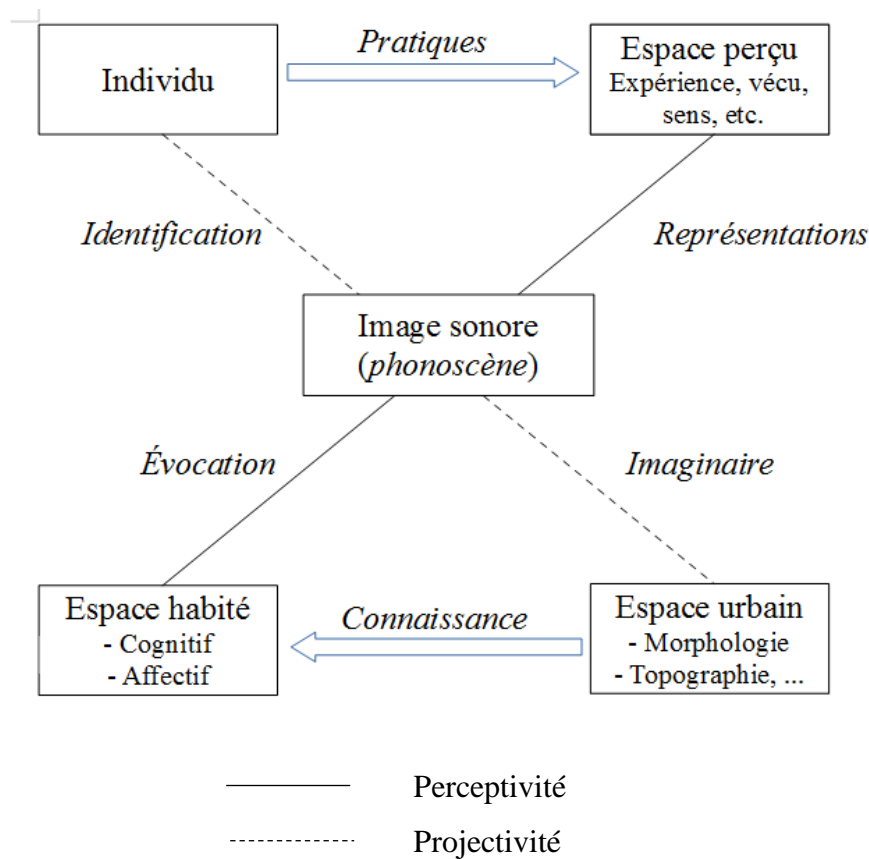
Individu

Pratiques

Espace perçu
Expérience, vécu, sens, etc.

Identification

Représentations

Image sonore
(phonoscène)

Évocation

Imaginaire

Espace habité
- Cognitif
- Affectif

Connaissance

Espace urbain
- Morphologie
- Topographie, ...

Perceptivité

Projectivité